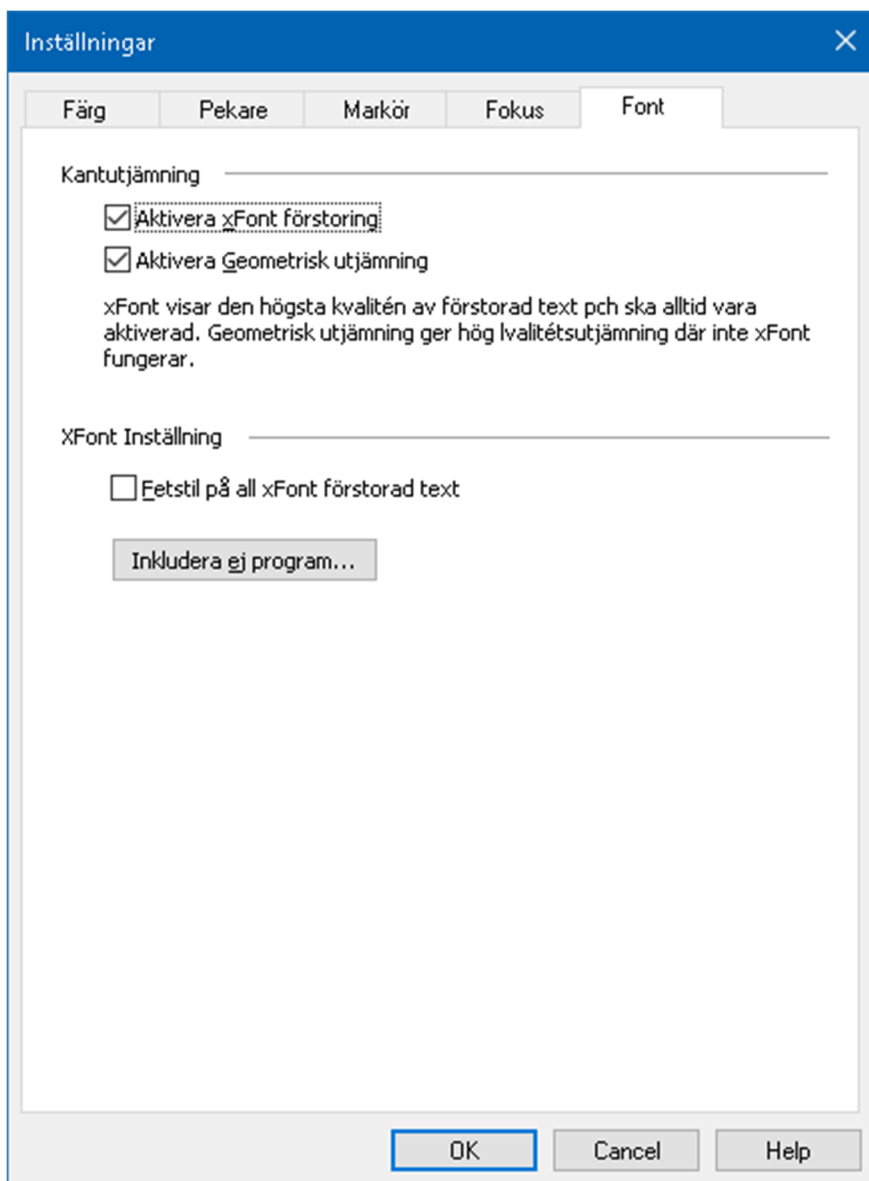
Inställningar

Färg | Pekare | Markör | Fokus | Font

Kantutjämning

☑ Aktivera xFont förstoring

☑ Aktivera Geometrisk utjämning

xFont visar den högsta kvalitén av förstorad text pch ska alltid vara aktiverad. Geometrisk utjämning ger hög lvalitétsutjämning där inte xFont fungerar.

XFont Inställning

☐ Fetstil på all xFont förstorad text

Inkludera ej program...

OK | Cancel | Help